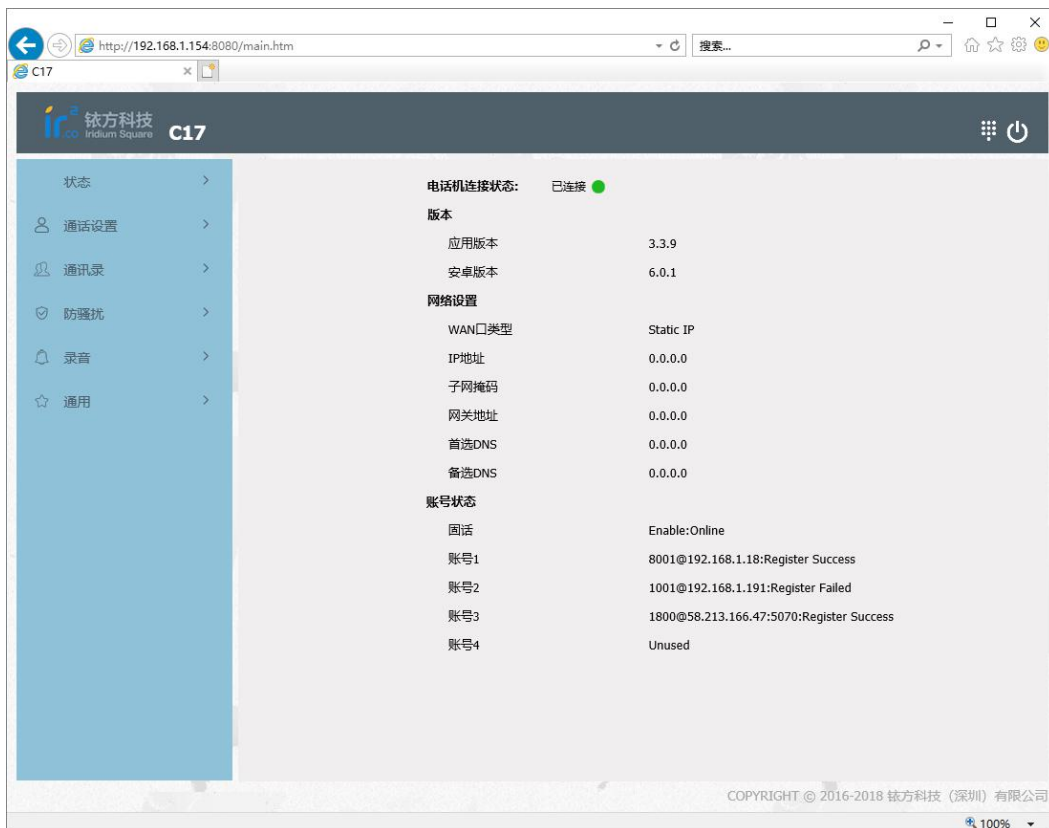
http://192.168.1.154:8080/main.htm
搜索...
C17

ir.co 铱方科技 Iridium Square C17

状态
通话设置
通讯录
防骚扰
录音
通用

电话机连接状态: 已连接
版本
应用版本 3.3.9
安卓版本 6.0.1
网络设置
WAN口类型 Static IP
IP地址 0.0.0.0
子网掩码 0.0.0.0
网关地址 0.0.0.0
首选DNS 0.0.0.0
备选DNS 0.0.0.0
账号状态
固话 Enable:Online
账号1 8001@192.168.1.18:Register Success
账号2 1001@192.168.1.191:Register Failed
账号3 1800@58.213.166.47:5070:Register Success
账号4 Unused

COPYRIGHT © 2016-2018 铱方科技（深圳）有限公司

100%